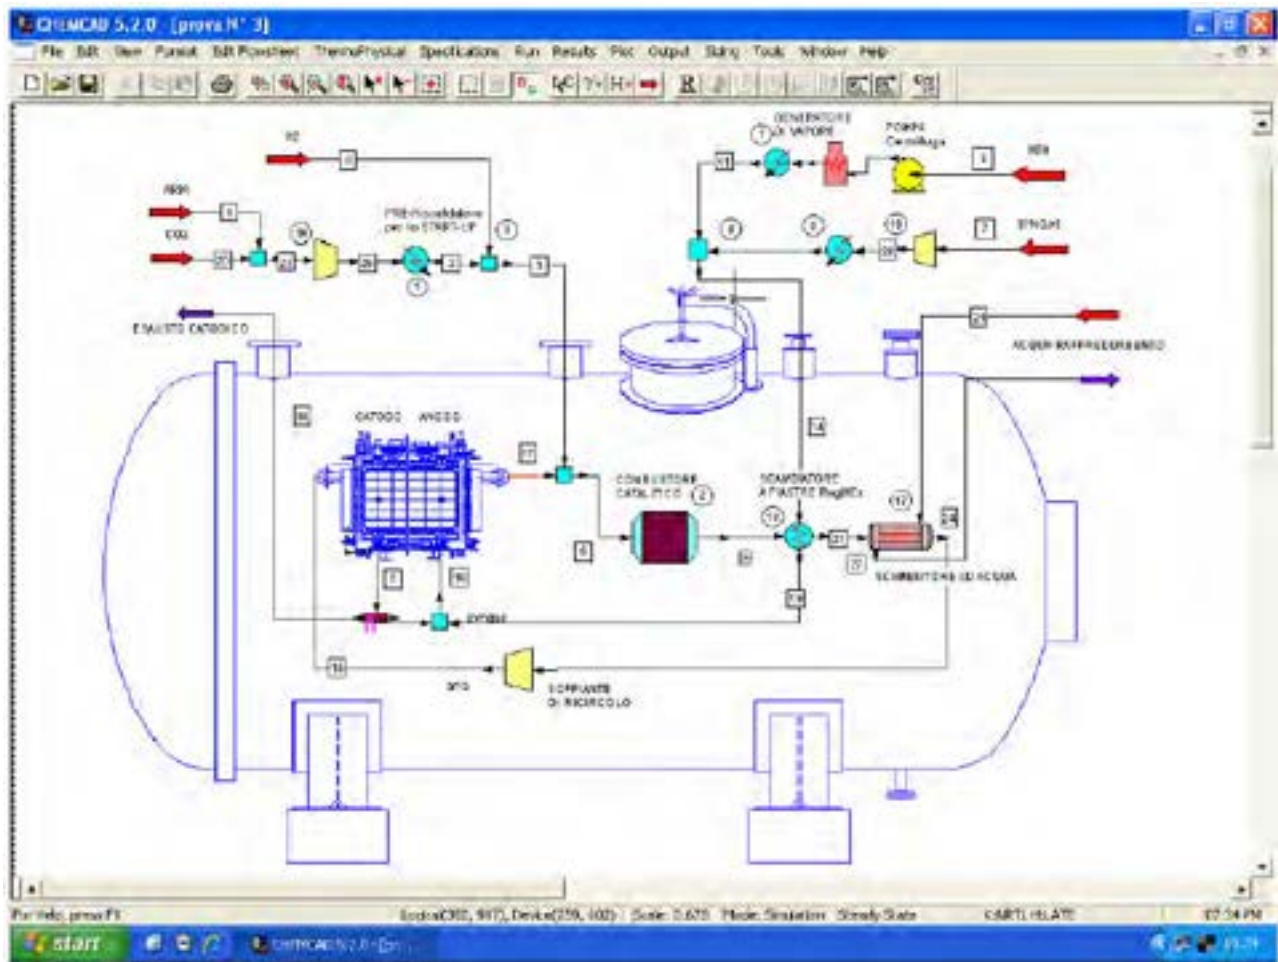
CHEMCAD 5.2.0 [prova N° 3]

File Edit View Format Edit Flowsheet ThermoPhysical Specifications Run Results Plot Output Sizing Tools Window Help

H2
ARIA
CO2
PRE-Riscaldatore per lo START-UP
GENERATORE DI VAPORE
POMPA Centrifuga
H2O
SPENTI
SCARICO CATODICO
ACQUA RAFFREDDAMENTO
CATODO ANODO
COMBUSTORE CATALITICO
SCAMBIATORE A PIASTRE
SCAMBIATORE ACQUA
SOFFIANTE DI RICIRCOLO
SPLIT

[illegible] Scale: 0.675 Mode: Simulation Steady State

start CHEMCAD 5.2.0 - [pr...
07:34 PM